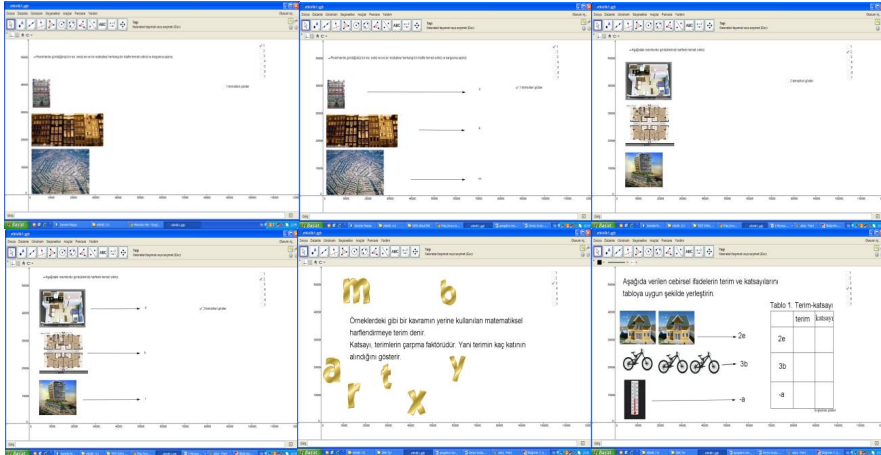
Örneklerdeki gibi bir kavramın yerine kullanılan matematiksel harflendirmeye terim denir.
Katsayı, terimlerin çarpma faktörüdür. Yani terimin kaç katının alındığını gösterir.

m
b
a
t
y
r
x

Aşağıda verilen cebirsel ifadelerin terim ve katsayılarını tabloya uygun şekilde yerleştirin.

2e
3b
-a

Tablo 1. Terim-katsayı

| | terim | katsayı |
|---|---|---|
| 2e | | |
| 3b | | |
| -a | | |